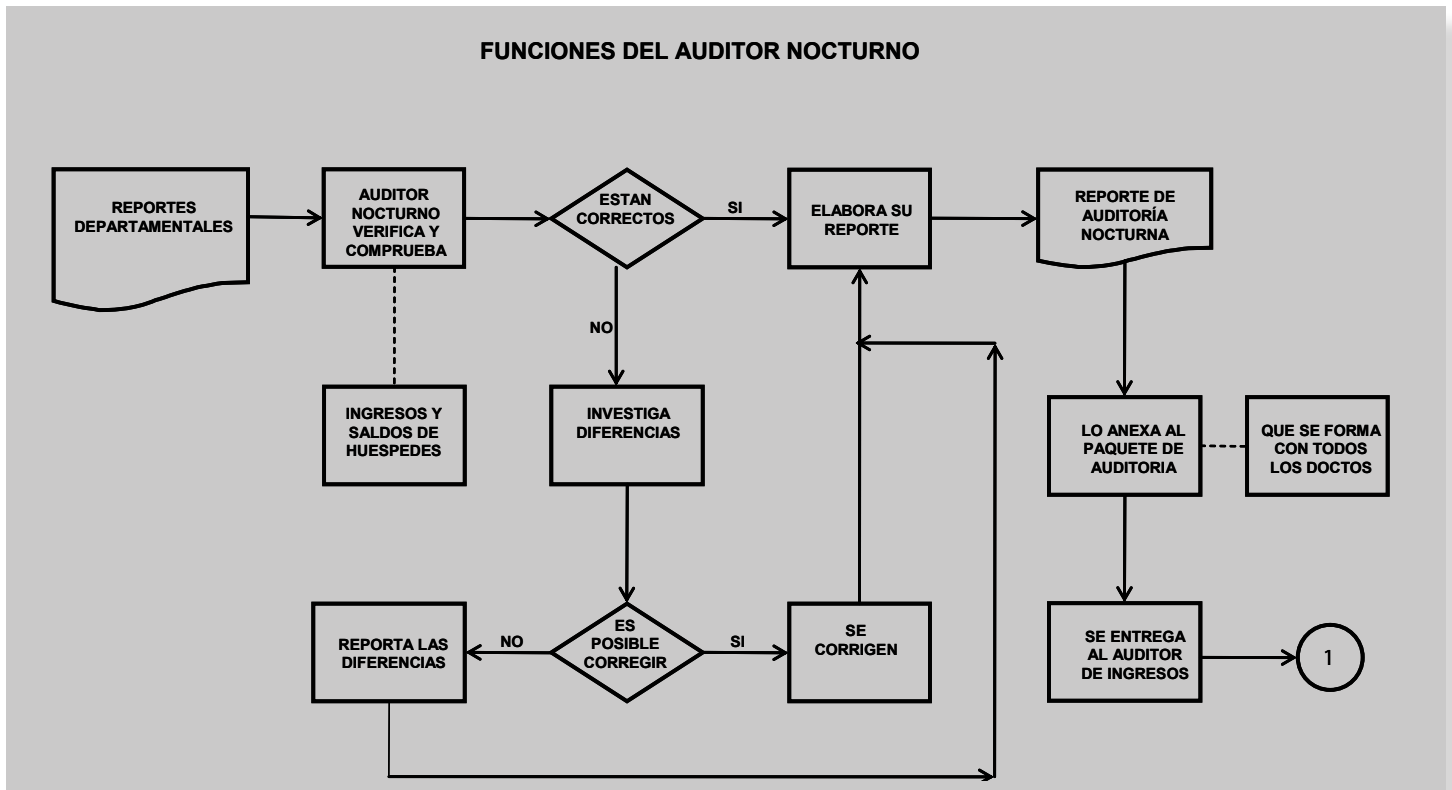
FUNCIONES DEL AUDITOR NOCTURNO

REPORTES DEPARTAMENTALES

AUDITOR NOCTURNO VERIFICA Y COMPRUEBA

ESTAN CORRECTOS

SI

ELABORA SU REPORTE

REPORTE DE AUDITORÍA NOCTURNA

NO

INGRESOS Y SALDOS DE HUESPEDES

INVESTIGA DIFERENCIAS

LO ANEXA AL PAQUETE DE AUDITORIA

QUE SE FORMA CON TODOS LOS DOCTOS

REPORTA LAS DIFERENCIAS

NO

ES POSIBLE CORREGIR

SI

SE CORRIGEN

SE ENTREGA AL AUDITOR DE INGRESOS

1